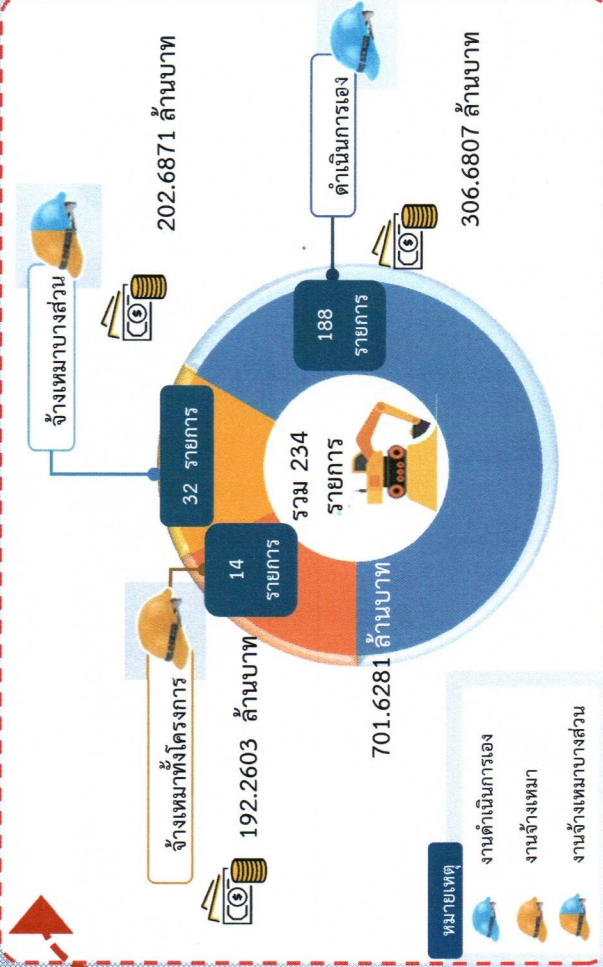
202.6871 ล้านบาท

ดำเนินการเอง

306.6807 ล้านบาท

จ้างเหมาบางส่วน

188 รายการ

32 รายการ

รวม 234 รายการ

14 รายการ

จ้างเหมาทั้งโครงการ

192.2603 ล้านบาท

701.6281 ล้านบาท

หมายเหตุ

งานดำเนินการเอง

งานจ้างเหมา

งานจ้างเหมาบางส่วน